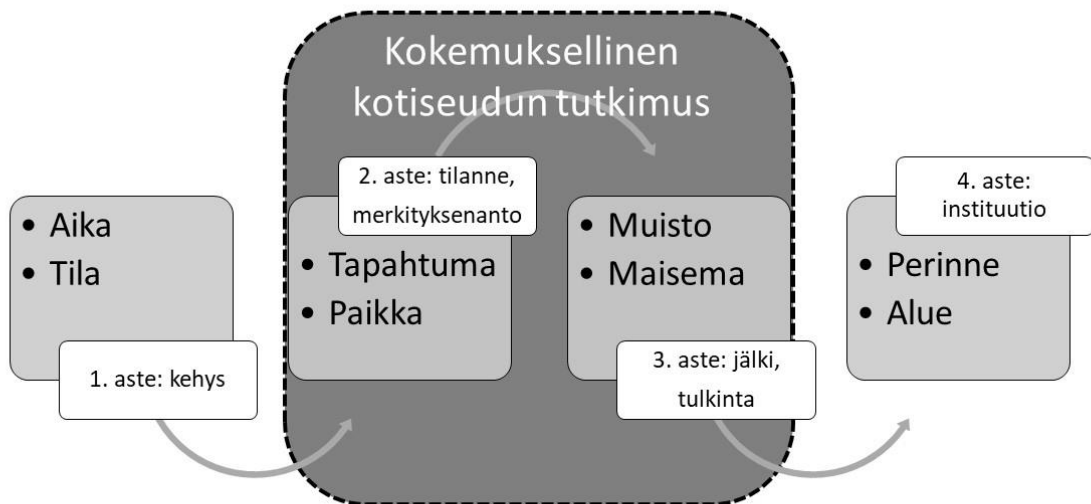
Kokemuksellinen kotiseudun tutkimus

• Aika
• Tila

1. aste: kehys

2. aste: tilanne, merkityksenanto

• Tapahtuma
• Paikka

• Muisto
• Maisema

3. aste: jälki, tulkinta

4. aste: instituutio

• Perinne
• Alue